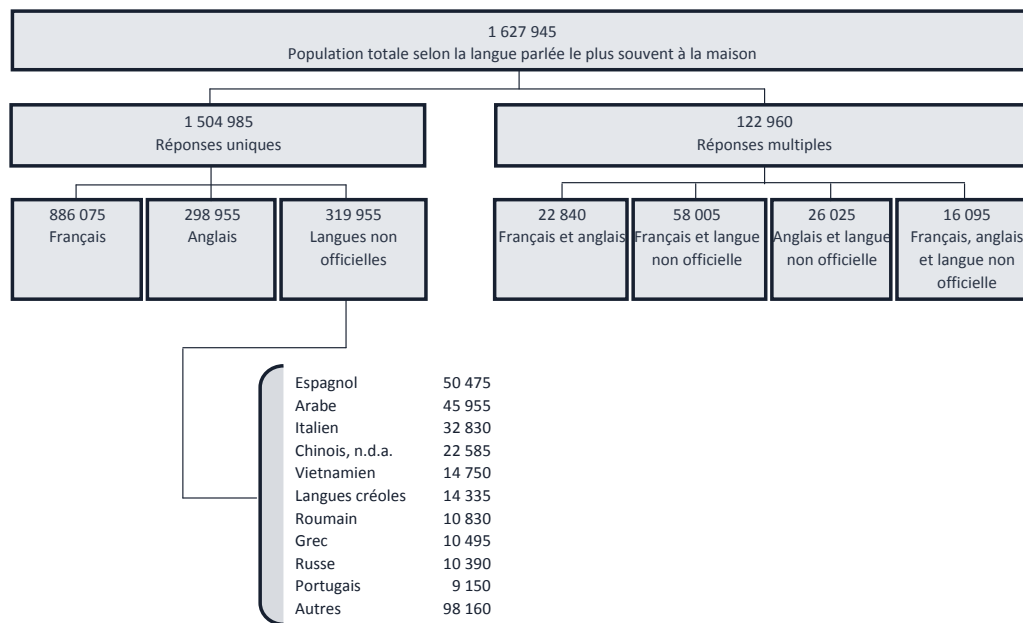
1 627 945
Population totale selon la langue parlée le plus souvent à la maison

1 504 985
Réponses uniques

122 960
Réponses multiples

886 075
Français

298 955
Anglais

319 955
Langues non officielles

22 840
Français et anglais

58 005
Français et langue non officielle

26 025
Anglais et langue non officielle

16 095
Français, anglais et langue non officielle

| | |
|---|---|
| Espagnol | 50 475 |
| Arabe | 45 955 |
| Italien | 32 830 |
| Chinois, n.d.a. | 22 585 |
| Vietnamien | 14 750 |
| Langues créoles | 14 335 |
| Roumain | 10 830 |
| Grec | 10 495 |
| Russe | 10 390 |
| Portugais | 9 150 |
| Autres | 98 160 |